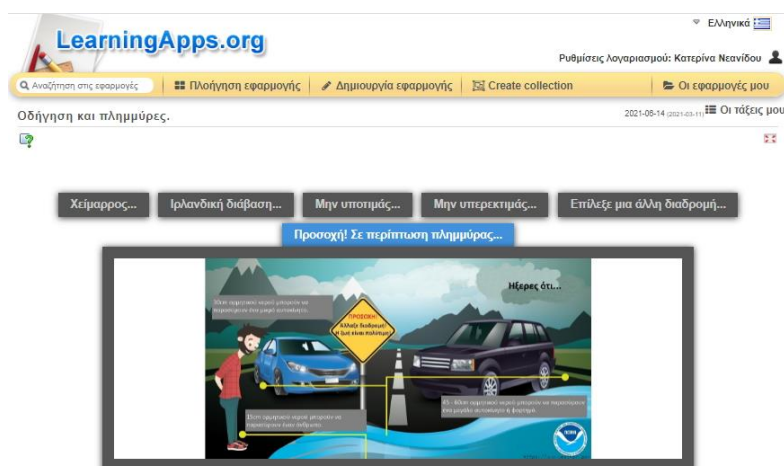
Ελληνικά

LearningApps.org

Ρυθμίσεις λογαριασμού: Κατερίνα Νεανίδου

Αναζήτηση στις εφαρμογές | Πλοήγηση εφαρμογής | Δημιουργία εφαρμογής | Create collection | Οι εφαρμογές μου

Οδήγηση και πλημμύρες.

2021-05-14 (2021-03-11) Οι τάξεις μου

Χείμαρρος... | Ιρλανδική διάβαση... | Μην υποτιμάς... | Μην υπερεκτιμάς... | Επίλεξε μια άλλη διαδρομή...

Προσοχή! Σε περίπτωση πλημμύρας...

Ήξερες ότι...

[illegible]

ΠΡΟΣΟΧΗ!
Άλλαξε διαδρομή!
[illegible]

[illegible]

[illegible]